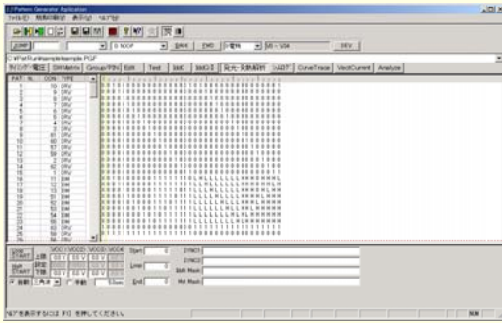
Pattern Generator Aplication

ﾌｧｲﾙ(F)　関数の設定　表示(V)　ﾍﾙﾌﾟ(H)

JUMP　0 NOP　BRK　FWD　0 電極　VS : VSX　DEV

ｼﾐｭﾚｰﾀ・電圧　DAMatrix　Group/PIN　Edit　Test　SttC　SttO 0　光一・光熱解析　V-I/IT　CurveTrace　VectCurrent　Analyze

C:¥Pat¥un¥sample¥sample.PGF

| PAT | SL | COM | TYPE |
|---|---|---|---|
| 1 | | 10 | RV |
| 2 | | 9 | RV |
| 3 | | 8 | RV |
| 4 | | 7 | RV |
| 5 | | 6 | RV |
| 6 | | 5 | RV |
| 7 | | 4 | RV |
| 8 | | 3 | RV |
| 9 | | 61 | RV |
| 10 | | 60 | RV |
| 11 | | 2 | RV |
| 12 | | 62 | RV |
| 13 | | 1 | RV |
| 14 | | 11 | SM |
| 15 | | 12 | SM |
| 16 | | 13 | SM |
| 17 | | 14 | SM |
| 18 | | 51 | SM |
| 19 | | 52 | SM |
| 20 | | 53 | SM |
| 21 | | 54 | SM |
| 22 | | 55 | SM |
| 23 | | 56 | SM |

VDD1 VDDD VDDD VDD4
上限
設定
下限
Start
Loop
End
SYNC0
SYNC1
Bit0 Mask
Bit Mask

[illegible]